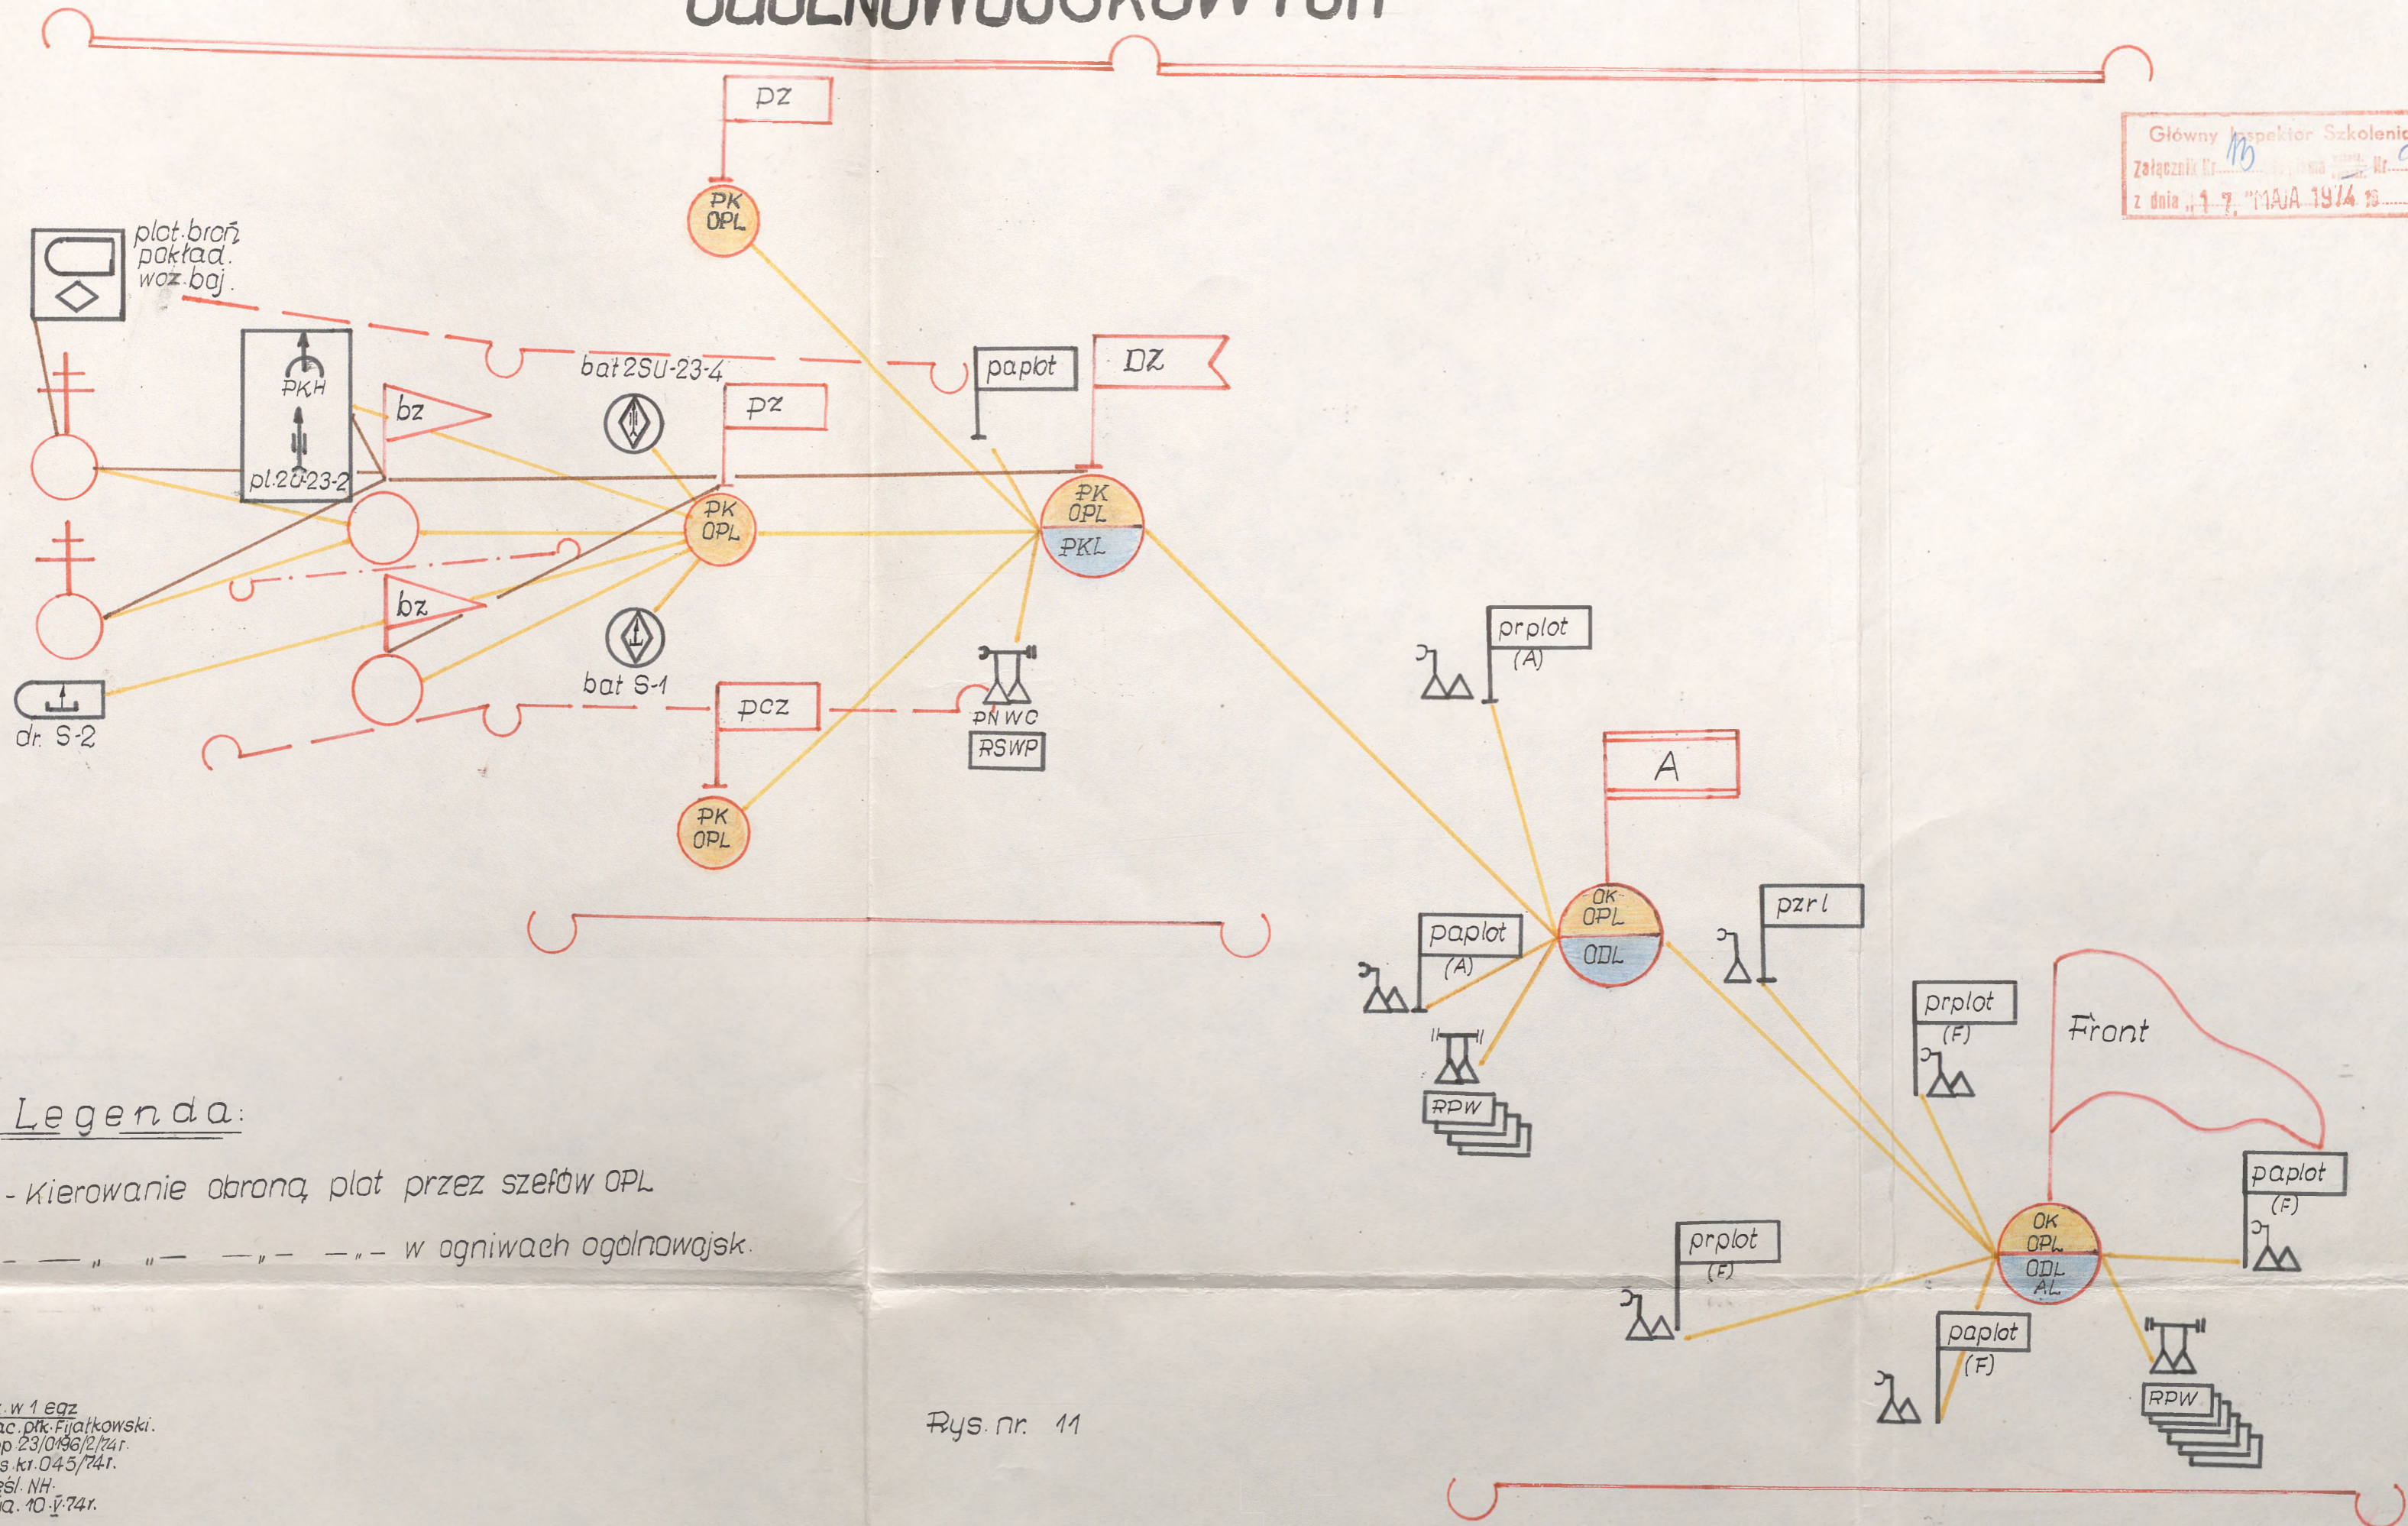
OGÓLNOWOJSKOWYCH

Główny Inspektor Szkolenia
Załącznik Nr 13 ... Nr ...
z dnia „17" MAJA 1974 r.

pz
PK OPL

plot. broń pokład. woz. boj.

PKH
pl. 2U-23-2
bz
bat 2SU-23-4
pz
paplot
DZ
PK OPL
PK OPL
PKL
bz
bat S-1
pcz
dr. S-2
PK OPL
PNWC
RSWP

prplot (A)
A
OK OPL
ODL
paplot (A)
pzrl
RPW
prplot (F)
Front
paplot (F)
prplot (F)
OK OPL
ODL AL
paplot (F)
RPW

Legenda:
- Kierowanie obroną plot przez szefów OPL
— — „ „— —„— —„— w ogniwach ogólnowojsk.

Rys. nr. 11

.w 1 egz
ac. płk. Fijałkowski.
p 23/0196/2/74r.
s kr. 045/74r.
ésl. NH.
a. 10.V.74r.